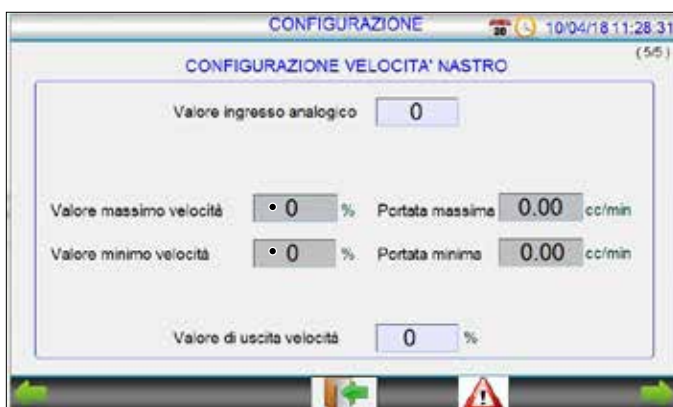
CONFIGURAZIONE

10/04/18 11:28:31

(5/5)

CONFIGURAZIONE VELOCITA' NASTRO

Valore ingresso analogico 0

Valore massimo velocità • 0 % Portata massima 0.00 cc/min

Valore minimo velocità • 0 % Portata minima 0.00 cc/min

Valore di uscita velocità 0 %